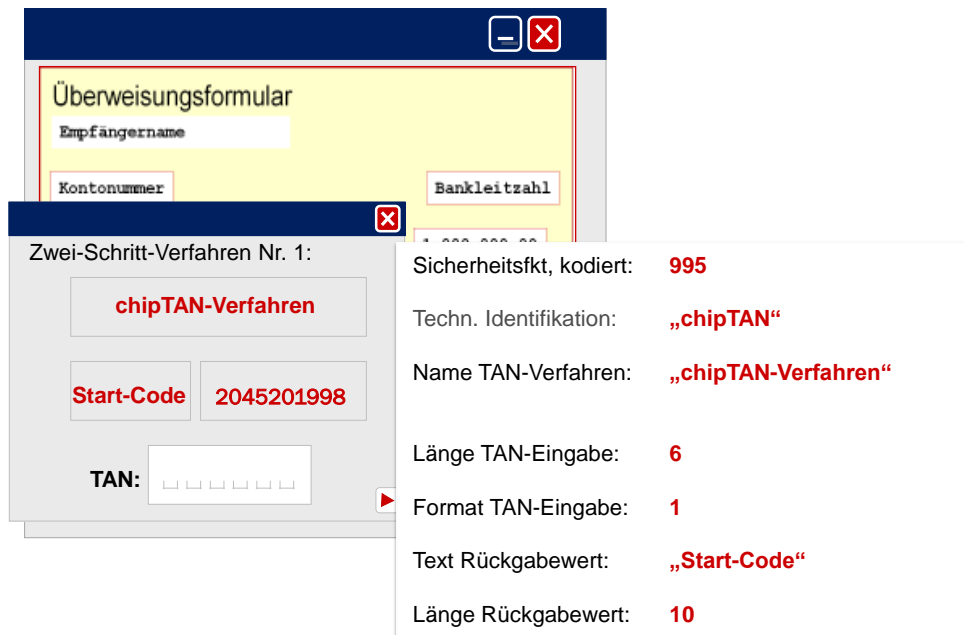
Überweisungsformular

Empfängername

Kontonummer

Bankleitzahl

Zwei-Schritt-Verfahren Nr. 1:

chipTAN-Verfahren

Start-Code

2045201998

TAN:

Sicherheitsfkt, kodiert: 995

Techn. Identifikation: „chipTAN“

Name TAN-Verfahren: „chipTAN-Verfahren“

Länge TAN-Eingabe: 6

Format TAN-Eingabe: 1

Text Rückgabewert: „Start-Code“

Länge Rückgabewert: 10